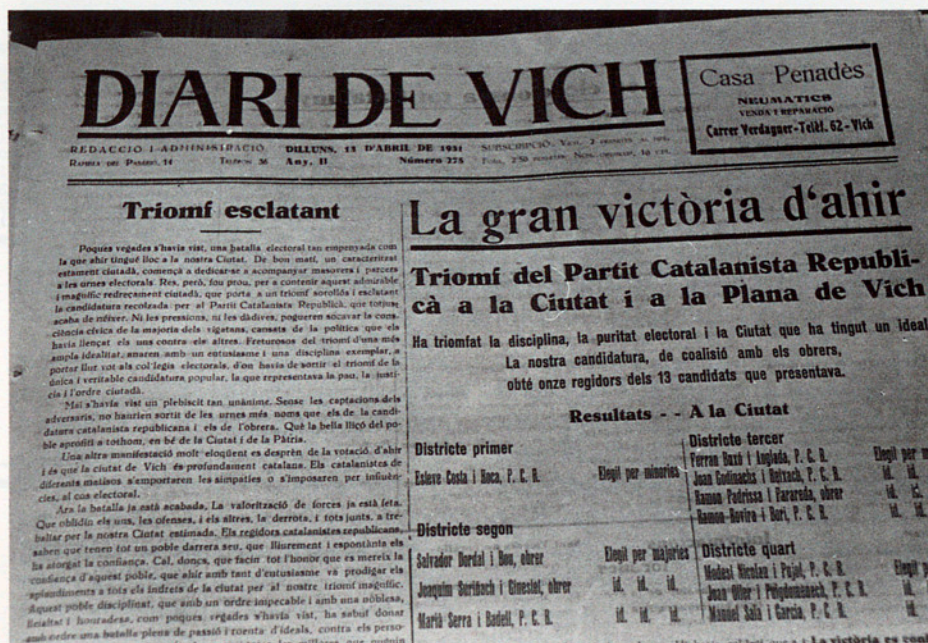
DIARI DE VICH

Casa Penadès
NEUMATICS
VENDA I REPARACIÓ
Carrer Verdaguer - Telèf. 62 - Vich

REDACCIÓ I ADMINISTRACIÓ Rambla del Passeig, 14 Telèfon 36
DILLUNS, 13 D'ABRIL DE 1931 Any, II Número 375
SUBSCRIPCIÓ: Vich, 2 pessetes al mes. Fora, 7'50 pessetes. Nos. corrent, 10 cts.

Triomf esclatant

Poques vegades s'havia vist, una batalla electoral tan empenyada com la que ahir tingué lloc a la nostra Ciutat. De bon matí, un caracteristic estament ciutadà, començà a dedicar-se a acompanyar masovers i pagesos a les urnes electorals. Res, però, fou prou, per a contenir aquest admirable i magnífic redreçament ciutadà, que portà a un triomf sorollós i esclatant la candidatura recolzada per al Partit Catalanista Republicà, que torjust acaba de néixer. Ni les pressions, ni les dàdives, pogueren soscavar la consciència cívica de la majoria dels vigatans, cansats de la política que els havia llençat els uns contra els altres. Fervorosos del triomf d'una més ampla idealitat, anaren amb un entusiasme i una disciplina exemplar, a portar llur vot als col·legis electorals, d'on havia de sortir el triomf de la única i veritable candidatura popular, la que representava la pau, la justícia i l'ordre ciutadà.

Mai s'havia vist un plebiscit tan unànime. Sense les captacions dels adversaris, no haurien sortit de les urnes més noms que els de la candidatura catalanista republicana i els de l'obrera. Que la bella lliçó del poble aprofiti a tothom, en bé de la Ciutat i de la Pàtria.

Una altra manifestació molt eloqüent es desprèn de la votació d'ahir i és que la ciutat de Vich és profundament catalana. Els catalanistes de diferents matisos s'emportaren les simpaties o s'imposaren per influències, al cos electoral.

Ara la batalla ja està acabada. La valorització de forces ja està feta. Que oblidin els uns, les ofenses, i els altres, la derrota, i tots junts, a treballar per la nostra Ciutat estimada. Els regidors catalanistes republicans, saben que tenen tot un poble darrera seu, que lliurement i espontània els ha atorgat la confiança. Cal, doncs, que facin tot l'honor que es mereix la confiança d'aquest poble, que ahir amb tant d'entusiasme va prodigar els aplaudiments a tots els indrets de la ciutat per al nostre triomf magnífic. Aquest poble disciplinat, que amb un ordre impecable i amb una noblesa, lleialtat i honradesa, com poques vegades s'havia vist, ha sabut donar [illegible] ordre una batalla plena de passió i roenta d'ideals, contra els perso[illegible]

La gran victòria d'ahir

Triomf del Partit Catalanista Republicà a la Ciutat i a la Plana de Vich

Ha triomfat la disciplina, la puritat electoral i la Ciutat que ha tingut un ideal
La nostra candidatura, de coalisió amb els obrers, obté onze regidors dels 13 candidats que presentava.

Resultats - - A la Ciutat

Districte primer
Esteve Costa i Roca, P. C. R. Elegit per minories

Districte segon
Salvador Dordal i Bou, obrer Elegit per majories
Joaquim Suriñach i Ginesté, obrer id. id. id.
Martí Serra i Badell, P. C. R. id. id. id.

Districte tercer
Ferran Bazó i Anglada, P. C. R. Elegit per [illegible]
Joan Godinachs i Buitrach, P. C. R. id. id.
Ramon Padrissa i Fareróla, obrer id. id.
Ramon Rovira i Bori, P. C. R. id. id.

Districte quart
Modest Nicolau i Pujol, P. C. R. Elegit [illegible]
Joan Oller i Pinyolmanach, P. C. R. id.
Manuel Sala i Garcia, P. C. R. id.

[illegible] La victòria es com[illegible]